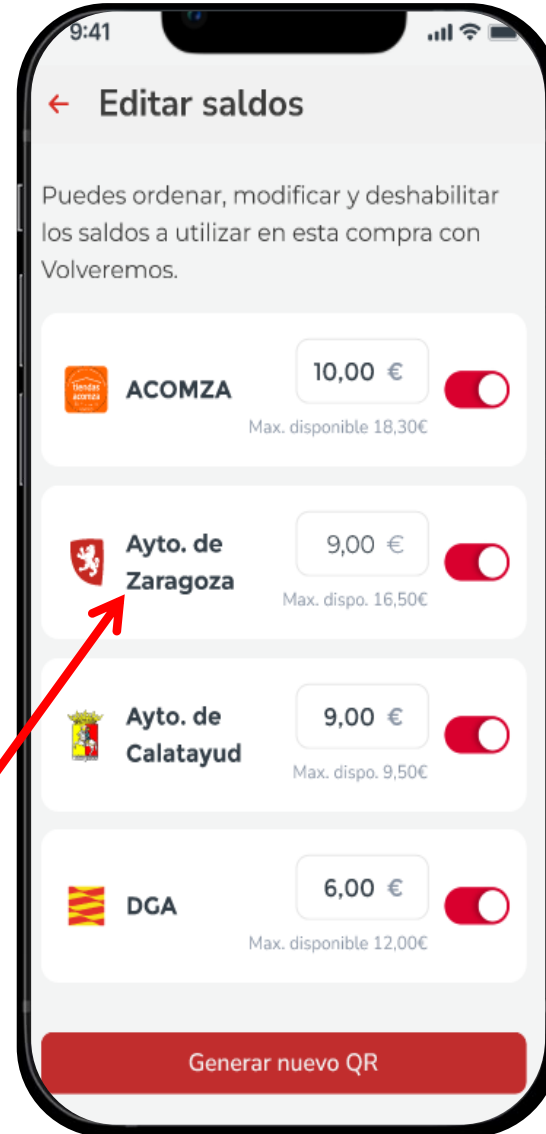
9:41

← Editar saldos

Puedes ordenar, modificar y deshabilitar los saldos a utilizar en esta compra con Volveremos.

tiendas acomza

ACOMZA

10,00 €

Max. disponible 18,30€

Ayto. de Zaragoza

9,00 €

Max. dispo. 16,50€

Ayto. de Calatayud

9,00 €

Max. dispo. 9,50€

DGA

6,00 €

Max. disponible 12,00€

Generar nuevo QR